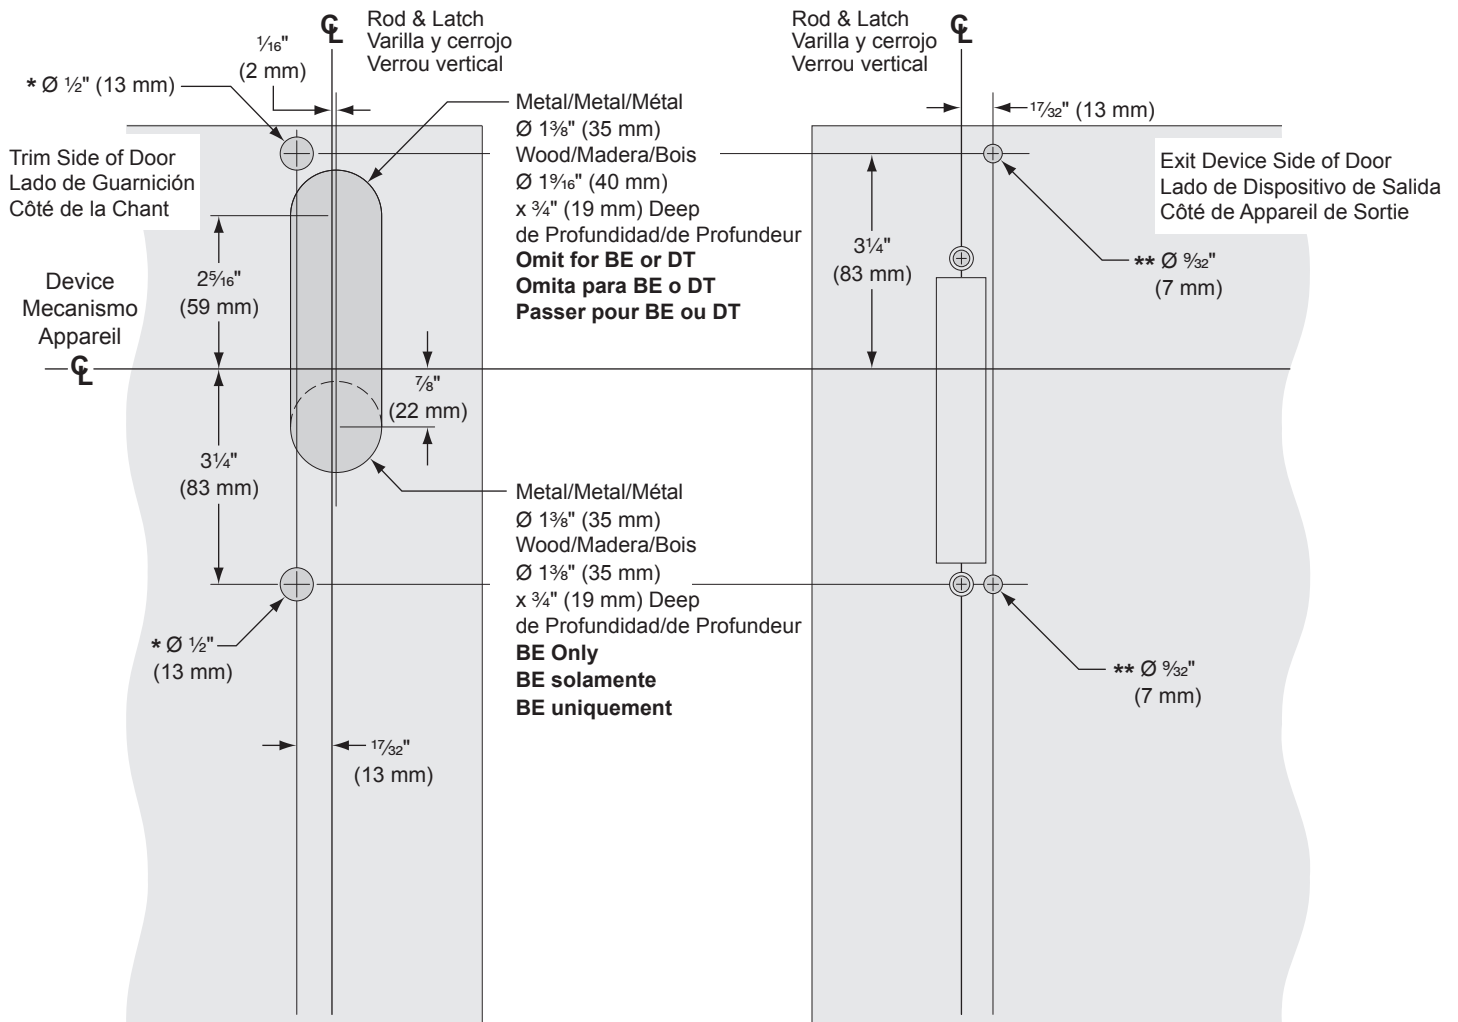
$\not{C}_L$ Rod & Latch
Varilla y cerrojo
Verrou vertical

$\frac{1}{16}$" (2 mm)

* Ø ½" (13 mm)

Metal/Metal/Métal
Ø $1\frac{3}{8}$" (35 mm)
Wood/Madera/Bois
Ø $1\frac{9}{16}$" (40 mm)
x ¾" (19 mm) Deep
de Profundidad/de Profundeur
**Omit for BE or DT**
**Omita para BE o DT**
**Passer pour BE ou DT**

Trim Side of Door
Lado de Guarnición
Côté de la Chant

$2\frac{5}{16}$" (59 mm)

Device
Mecanismo
Appareil
$\not{C}_L$

$\frac{7}{8}$" (22 mm)

$3\frac{1}{4}$" (83 mm)

Metal/Metal/Métal
Ø $1\frac{3}{8}$" (35 mm)
Wood/Madera/Bois
Ø $1\frac{3}{8}$" (35 mm)
x ¾" (19 mm) Deep
de Profundidad/de Profundeur
**BE Only**
**BE solamente**
**BE uniquement**

* Ø ½" (13 mm)

$\frac{17}{32}$" (13 mm)

Rod & Latch $\not{C}_L$
Varilla y cerrojo
Verrou vertical

$\frac{17}{32}$" (13 mm)

Exit Device Side of Door
Lado de Dispositivo de Salida
Côté de Appareil de Sortie

$3\frac{1}{4}$" (83 mm)

** Ø $\frac{9}{32}$" (7 mm)

** Ø $\frac{9}{32}$" (7 mm)